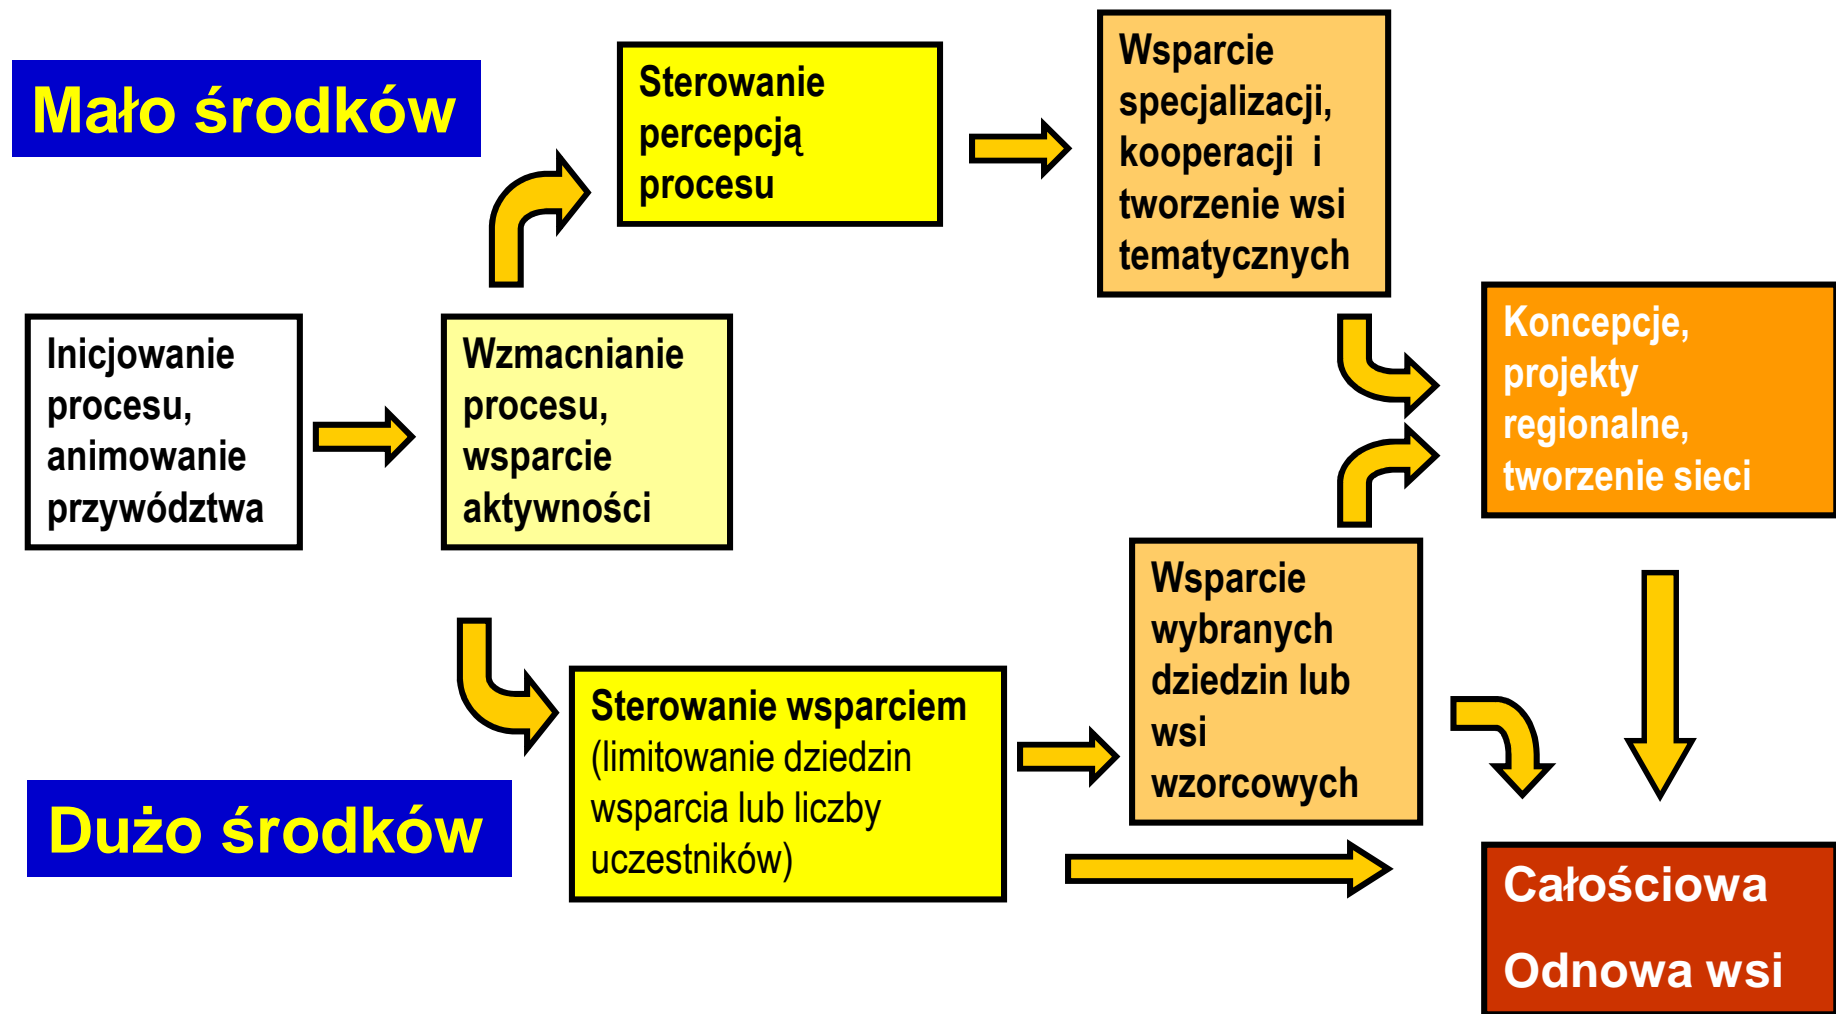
Mało środków

Sterowanie percepcją procesu

Wsparcie specjalizacji, kooperacji i tworzenie wsi tematycznych

Inicjowanie procesu, animowanie przywództwa

Wzmacnianie procesu, wsparcie aktywności

Koncepcje, projekty regionalne, tworzenie sieci

Wsparcie wybranych dziedzin lub wsi wzorcowych

Sterowanie wsparciem (limitowanie dziedzin wsparcia lub liczby uczestników)

Dużo środków

Całościowa Odnowa wsi